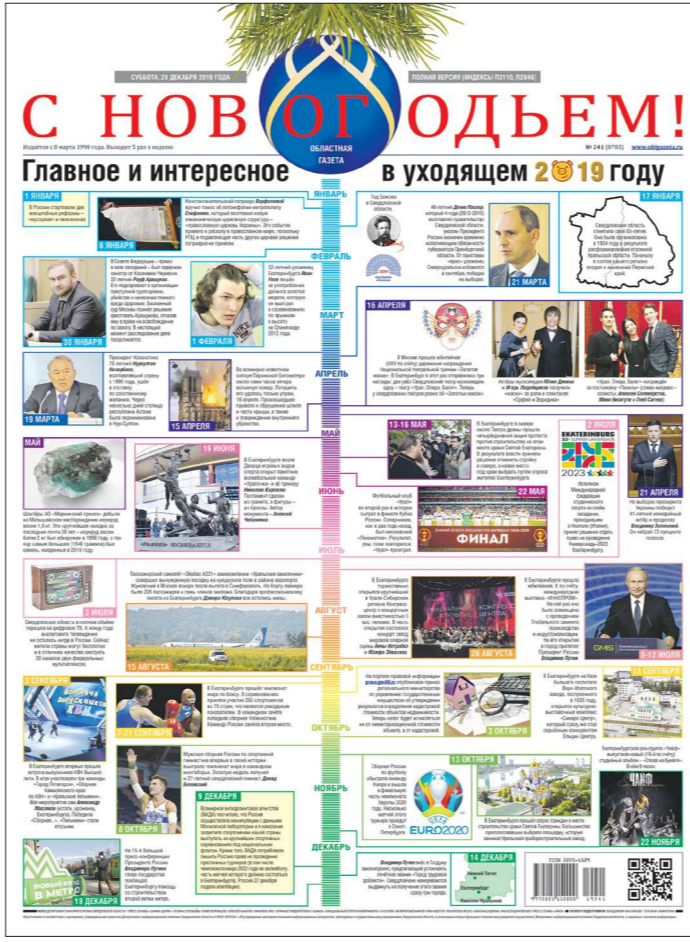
СУББОТА, 28 ДЕКАБРЯ 2019 ГОДА

ПОЛНАЯ ВЕРСИЯ (ИНДЕКСЫ П3110, П2948)

С НОВ ОДЪЕМ!

ОБЛАСТНАЯ ГАЗЕТА

Издаётся с 8 марта 1990 года. Выходит 5 раз в неделю

№ 241 (8783) www.oblgazeta.ru

Главное и интересное в уходящем 2019 году

ЯНВАРЬ

1 ЯНВАРЯ

6 ЯНВАРЯ

21 МАРТА

17 ЯНВАРЯ

ФЕВРАЛЬ

30 ЯНВАРЯ

1 ФЕВРАЛЯ

МАРТ

16 АПРЕЛЯ

АПРЕЛЬ

19 МАРТА

15 АПРЕЛЯ

МАЙ

13-16 МАЯ

2 ИЮЛЯ

19 ИЮНЯ

ИЮНЬ

22 МАЯ

ФИНАЛ

21 АПРЕЛЯ

ИЮЛЬ

3 ИЮЛЯ

АВГУСТ

15 АВГУСТА

29 АВГУСТА

9-12 ИЮЛЯ

2 СЕНТЯБРЯ

СЕНТЯБРЬ

12 СЕНТЯБРЯ

7-21 СЕНТЯБРЯ

3 ОКТЯБРЯ

ОКТЯБРЬ

8 ОКТЯБРЯ

6 ДЕКАБРЯ

НОЯБРЬ

13 ОКТЯБРЯ

EURO2020

22 НОЯБРЯ

ДЕКАБРЬ

19 ДЕКАБРЯ

14 ДЕКАБРЯ

ISSN 0869-0529

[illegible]